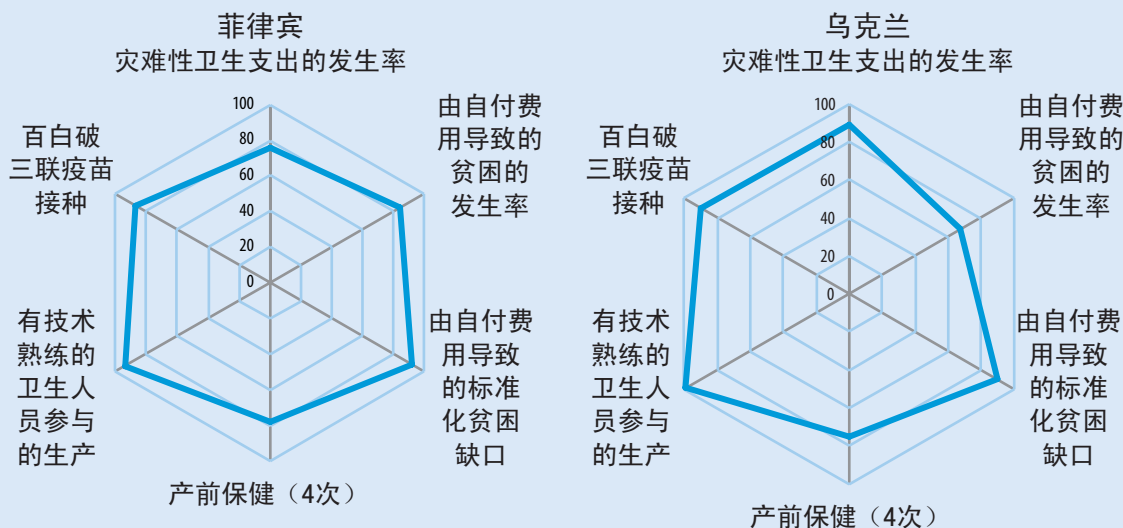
菲律宾
灾难性卫生支出的发生率

由自付费用导致的贫困的发生率

由自付费用导致的标准化贫困缺口

产前保健（4次）

有技术熟练的卫生人员参与的生产

百白破三联疫苗接种

100
80
60
40
20
0

乌克兰
灾难性卫生支出的发生率

由自付费用导致的贫困的发生率

由自付费用导致的标准化贫困缺口

产前保健（4次）

有技术熟练的卫生人员参与的生产

百白破三联疫苗接种

100
80
60
40
20
0